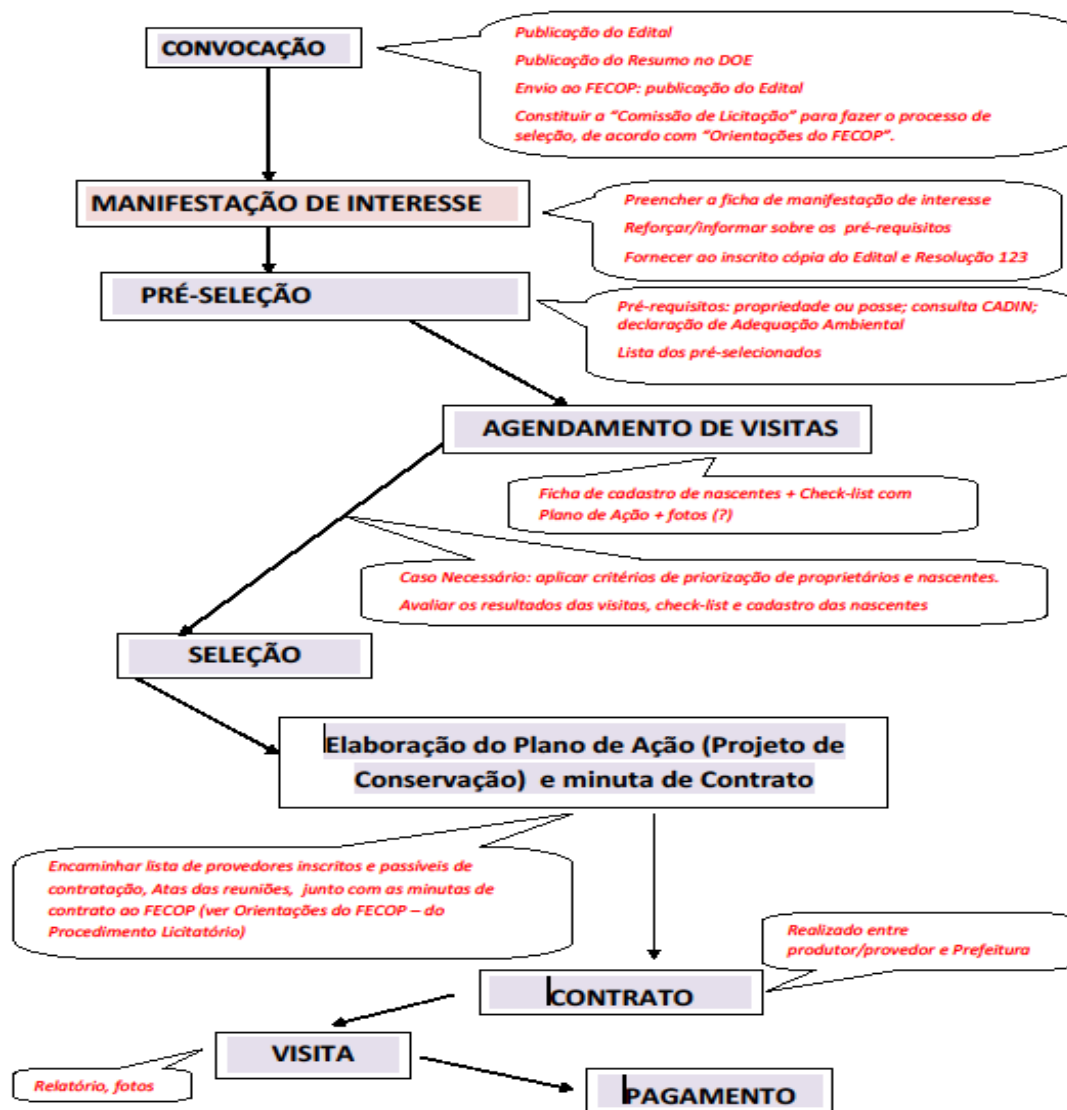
CONVOCAÇÃO

Publicação do Edital
Publicação do Resumo no DOE
Envio ao FECOP: publicação do Edital
Constituir a "Comissão de Licitação" para fazer o processo de seleção, de acordo com "Orientações do FECOP".

MANIFESTAÇÃO DE INTERESSE

Preencher a ficha de manifestação de interesse
Reforçar/informar sobre os pré-requisitos
Fornecer ao inscrito cópia do Edital e Resolução 123

PRÉ-SELEÇÃO

Pré-requisitos: propriedade ou posse; consulta CADIN; declaração de Adequação Ambiental
Lista dos pré-selecionados

AGENDAMENTO DE VISITAS

Ficha de cadastro de nascentes + Check-list com Plano de Ação + fotos (?)

Caso Necessário: aplicar critérios de priorização de proprietários e nascentes.
Avaliar os resultados das visitas, check-list e cadastro das nascentes

SELEÇÃO

Elaboração do Plano de Ação (Projeto de Conservação) e minuta de Contrato

Encaminhar lista de provedores inscritos e passíveis de contratação, Atas das reuniões, junto com as minutas de contrato ao FECOP (ver Orientações do FECOP – do Procedimento Licitatório)

Realizado entre produtor/provedor e Prefeitura

CONTRATO

VISITA

Relatório, fotos

PAGAMENTO